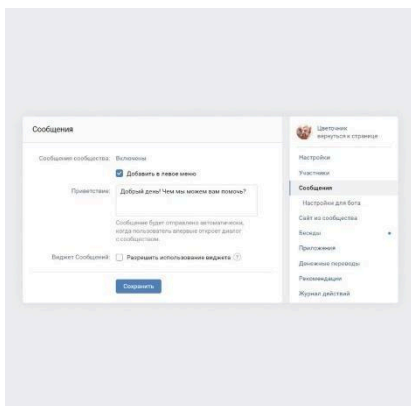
Сообщения

Сообщения сообщества: Включены

Добавить в левое меню

Приветствие: Добрый день! Чем мы можем вам помочь?

Сообщение будет отправлено автоматически, когда пользователь впервые откроет диалог с сообществом.

Виджет Сообщений: Разрешить использование виджета

Сохранить

Цветочник
вернуться к странице

Настройки
Участники
Сообщения
Настройки для бота
Сайт из сообщества
Беседы
Приложения
Денежные переводы
Рекомендации
Журнал действий